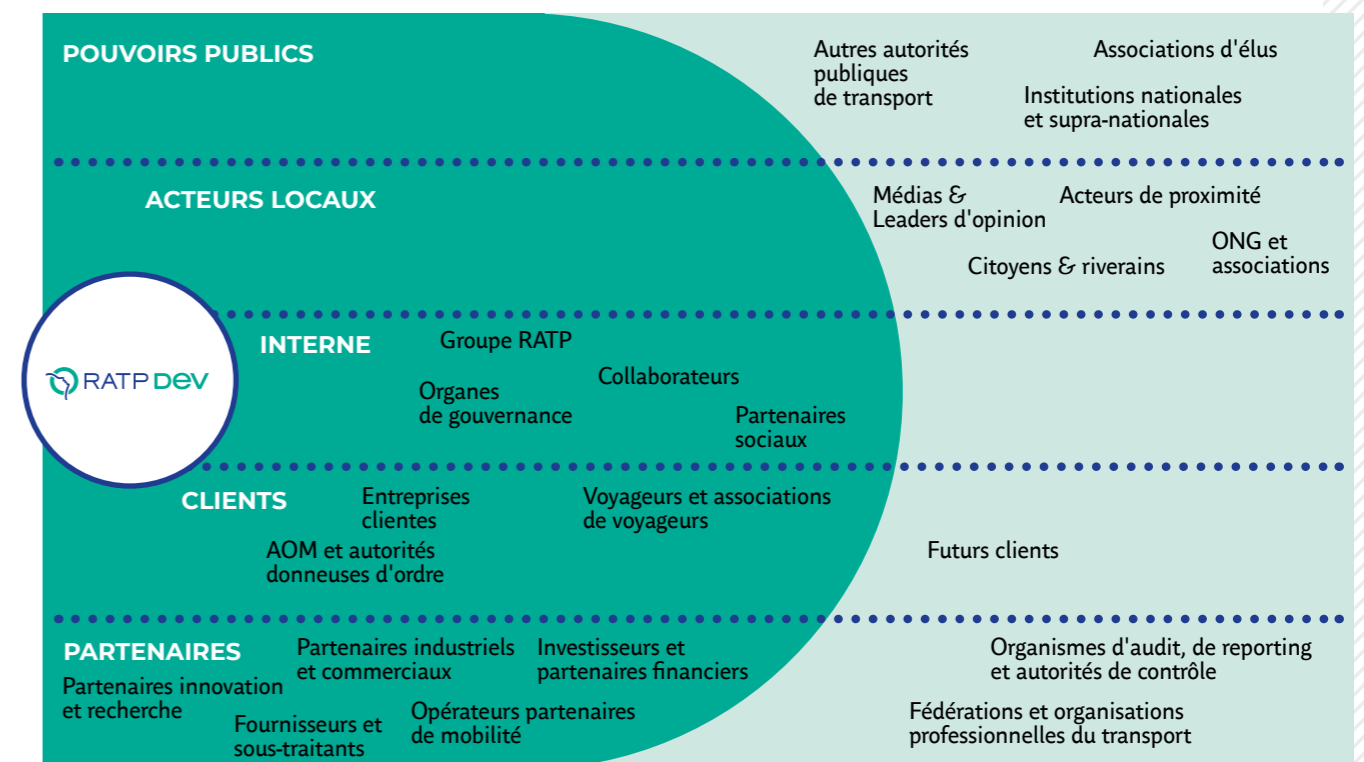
POUVOIRS PUBLICS

Autres autorités publiques de transport

Associations d'élus

Institutions nationales et supra-nationales

ACTEURS LOCAUX

Médias & Leaders d'opinion

Acteurs de proximité

ONG et associations

Citoyens & riverains

RATP DEV

INTERNE

Groupe RATP

Organes de gouvernance

Collaborateurs

Partenaires sociaux

CLIENTS

Entreprises clientes

Voyageurs et associations de voyageurs

AOM et autorités donneuses d'ordre

Futurs clients

PARTENAIRES

Partenaires industriels et commerciaux

Investisseurs et partenaires financiers

Organismes d'audit, de reporting et autorités de contrôle

Partenaires innovation et recherche

Fournisseurs et sous-traitants

Opérateurs partenaires de mobilité

Fédérations et organisations professionnelles du transport